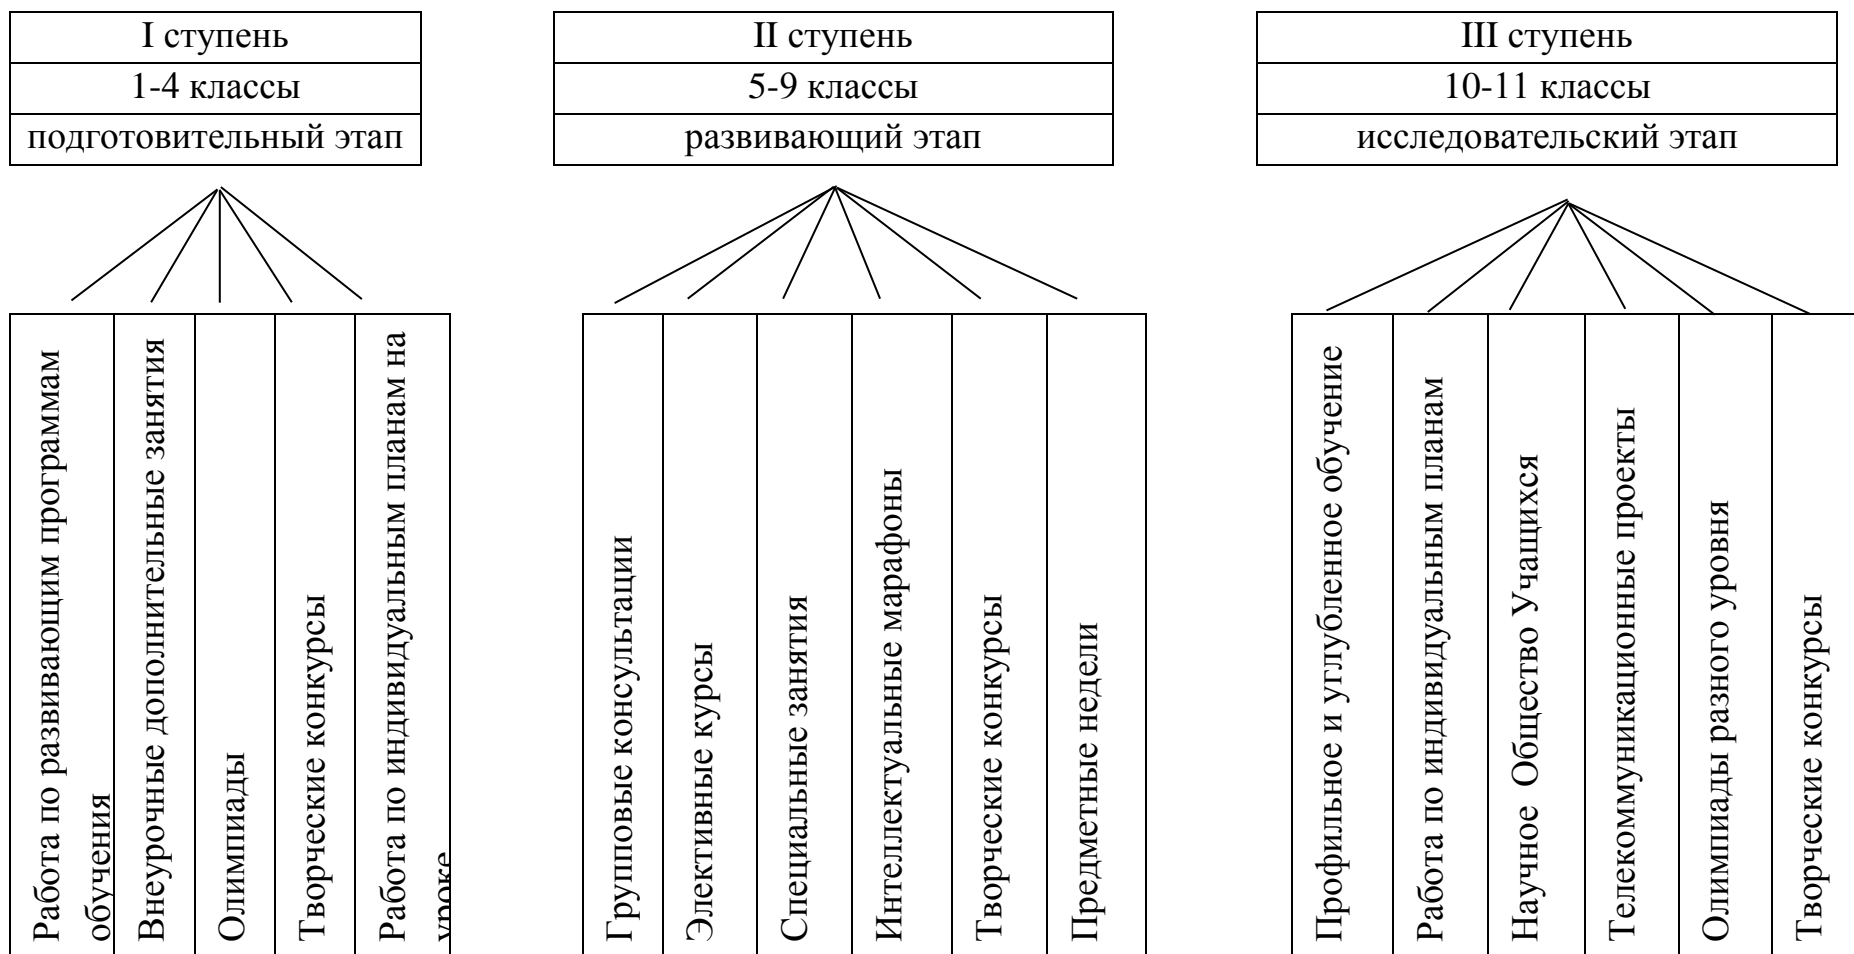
| I ступень |
|---|
| 1-4 классы |
| подготовительный этап |

| Работа по развивающим программам обучения | Внеурочные дополнительные занятия | Олимпиады | Творческие конкурсы | Работа по индивидуальным планам на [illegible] |
|---|---|---|---|---|

| II ступень |
|---|
| 5-9 классы |
| развивающий этап |

| Групповые консультации | Элективные курсы | Специальные занятия | Интеллектуальные марафоны | Творческие конкурсы | Предметные недели |
|---|---|---|---|---|---|

| III ступень |
|---|
| 10-11 классы |
| исследовательский этап |

| Профильное и углубленное обучение | Работа по индивидуальным планам | Научное Общество Учащихся | Телекоммуникационные проекты | Олимпиады разного уровня | Творческие конкурсы |
|---|---|---|---|---|---|